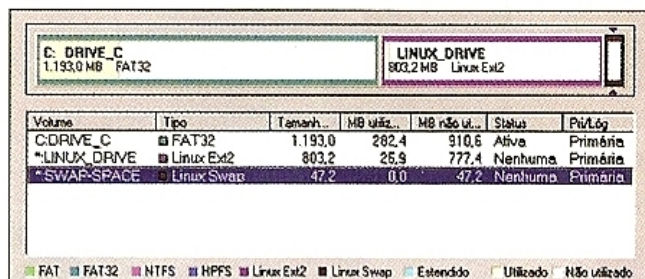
C: DRIVE_C
1.193,0 MB FAT32

LINUX_DRIVE
803,2 MB Linux Ext2

| Volume | Tipo | Tamanh... | MB utiliz... | MB não ut... | Status | Pri/Lóg |
|---|---|---|---|---|---|---|
| C:DRIVE_C | FAT32 | 1.193,0 | 282,4 | 910,6 | Ativa | Primária |
| *:LINUX_DRIVE | Linux Ext2 | 803,2 | 25,9 | 777,4 | Nenhuma | Primária |
| *:SWAP-SPACE | Linux Swap | 47,2 | 0,0 | 47,2 | Nenhuma | Primária |

FAT FAT32 NTFS HPFS Linux Ext2 Linux Swap Estendido Utilizado Não utilizado